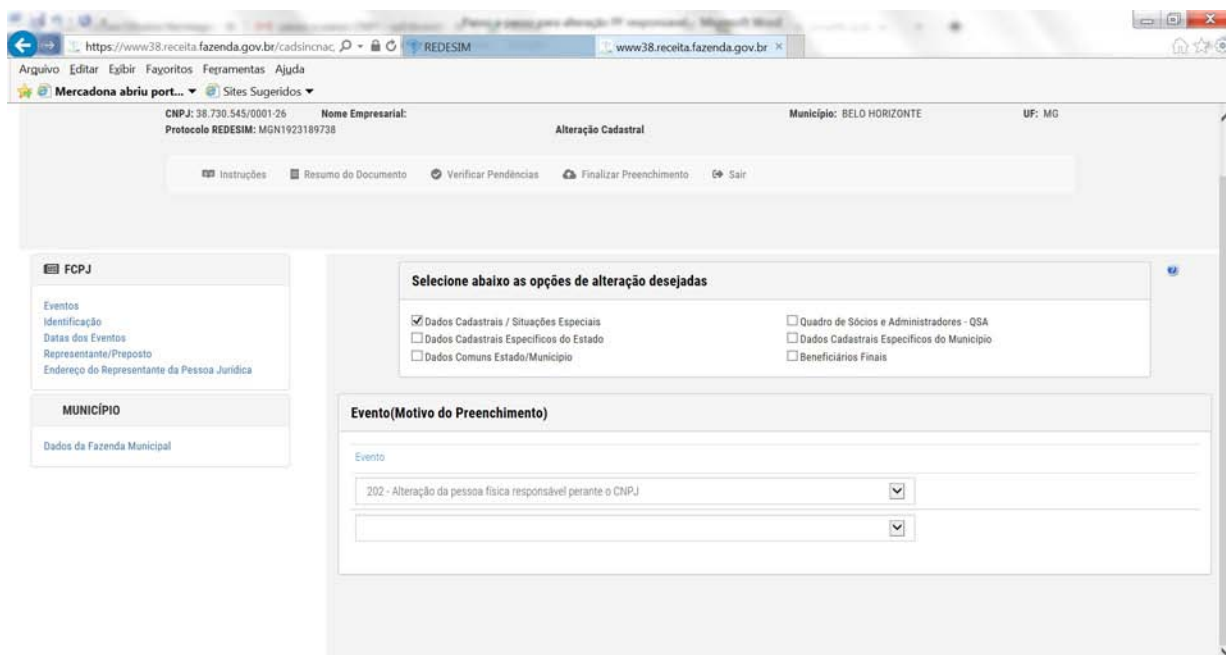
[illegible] Passo a passo para alteração PF responsável - Microsoft Word

https://www38.receita.fazenda.gov.br/cadsincnac REDESIM www38.receita.fazenda.gov.br

Arquivo Editar Exibir Favoritos Ferramentas Ajuda

Mercadona abriu port... Sites Sugeridos

CNPJ: 38.730.545/0001-26 Nome Empresarial: Município: BELO HORIZONTE UF: MG
Protocolo REDESIM: MGN1923189738 Alteração Cadastral

Instruções Resumo do Documento Verificar Pendências Finalizar Preenchimento Sair

FCPJ

Eventos
Identificação
Datas dos Eventos
Representante/Preposto
Endereço do Representante da Pessoa Jurídica

MUNICÍPIO

Dados da Fazenda Municipal

Selecione abaixo as opções de alteração desejadas

Dados Cadastrais / Situações Especiais
Dados Cadastrais Específicos do Estado
Dados Comuns Estado/Município
Quadro de Sócios e Administradores - QSA
Dados Cadastrais Específicos do Município
Beneficiários Finais

Evento(Motivo do Preenchimento)

Evento

202 - Alteração da pessoa física responsável perante o CNPJ